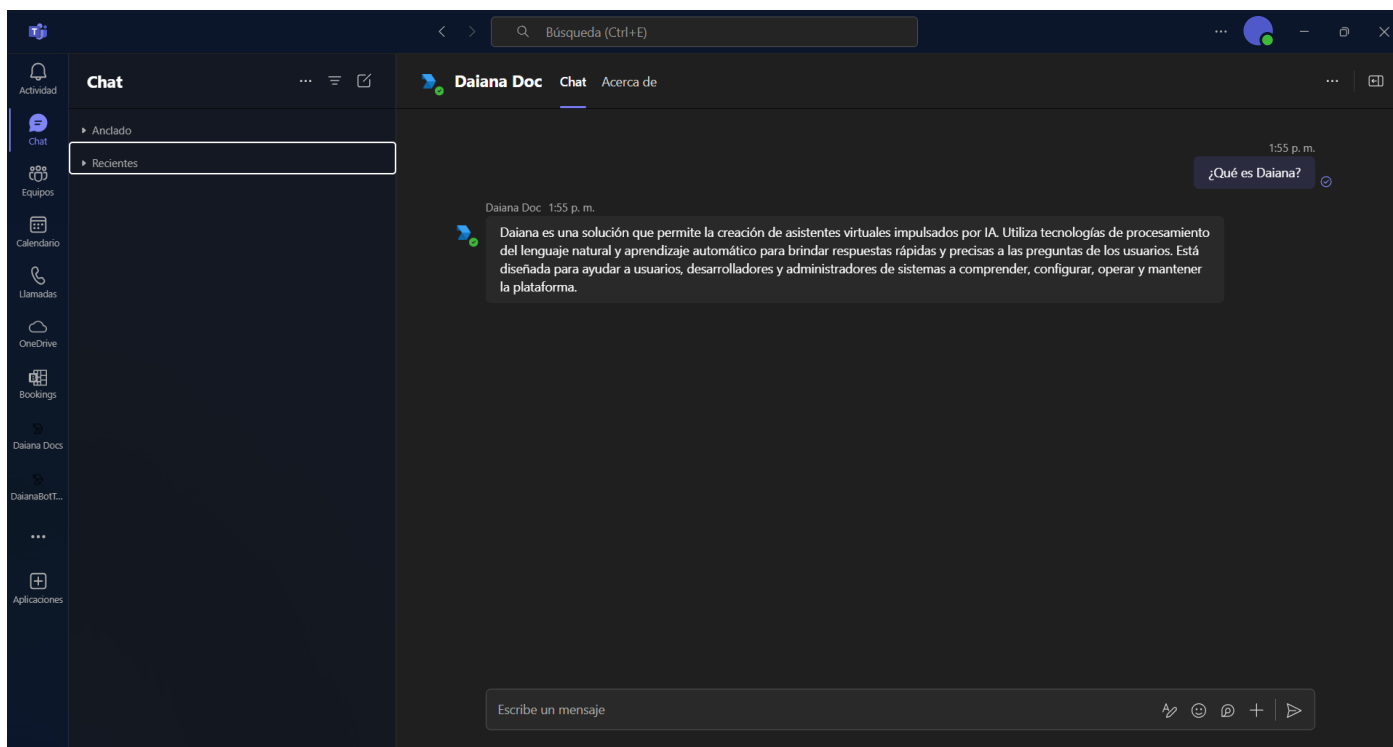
Búsqueda (Ctrl+E)

Actividad
Chat
Equipos
Calendario
Llamadas
OneDrive
Bookings
Daiana Docs
DaianaBotT...
...
Aplicaciones

Chat

Anclado
Recientes

Daiana Doc Chat Acerca de

1:55 p. m.
¿Qué es Daiana?

Daiana Doc 1:55 p. m.
Daiana es una solución que permite la creación de asistentes virtuales impulsados por IA. Utiliza tecnologías de procesamiento del lenguaje natural y aprendizaje automático para brindar respuestas rápidas y precisas a las preguntas de los usuarios. Está diseñada para ayudar a usuarios, desarrolladores y administradores de sistemas a comprender, configurar, operar y mantener la plataforma.

Escribe un mensaje